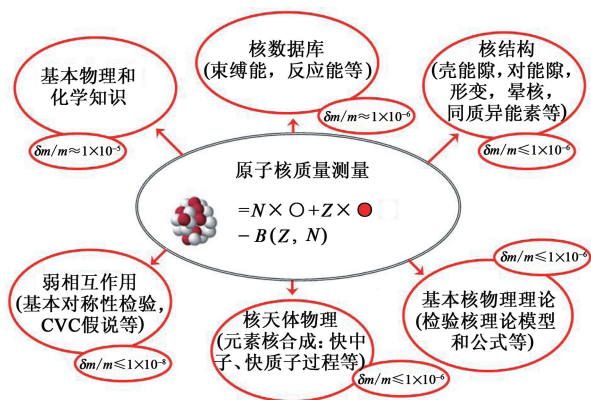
核数据库
(束缚能，反应能等)

$\delta m/m \approx 1\times10^{-6}$

基本物理和
化学知识

$\delta m/m \approx 1\times10^{-5}$

核结构
(壳能隙，对能隙，
形变，晕核，
同质异能素等)

$\delta m/m \leq 1\times10^{-6}$

原子核质量测量

$=N\times$ ○ $+Z\times$ ● $-B(Z, N)$

$\delta m/m \leq 1\times10^{-6}$

弱相互作用
(基本对称性检验，
CVC假说等)

$\delta m/m \leq 1\times10^{-8}$

核天体物理
(元素核合成：快中
子、快质子过程等)

$\delta m/m \leq 1\times10^{-6}$

基本核物理理论
(检验核理论模型
和公式等)